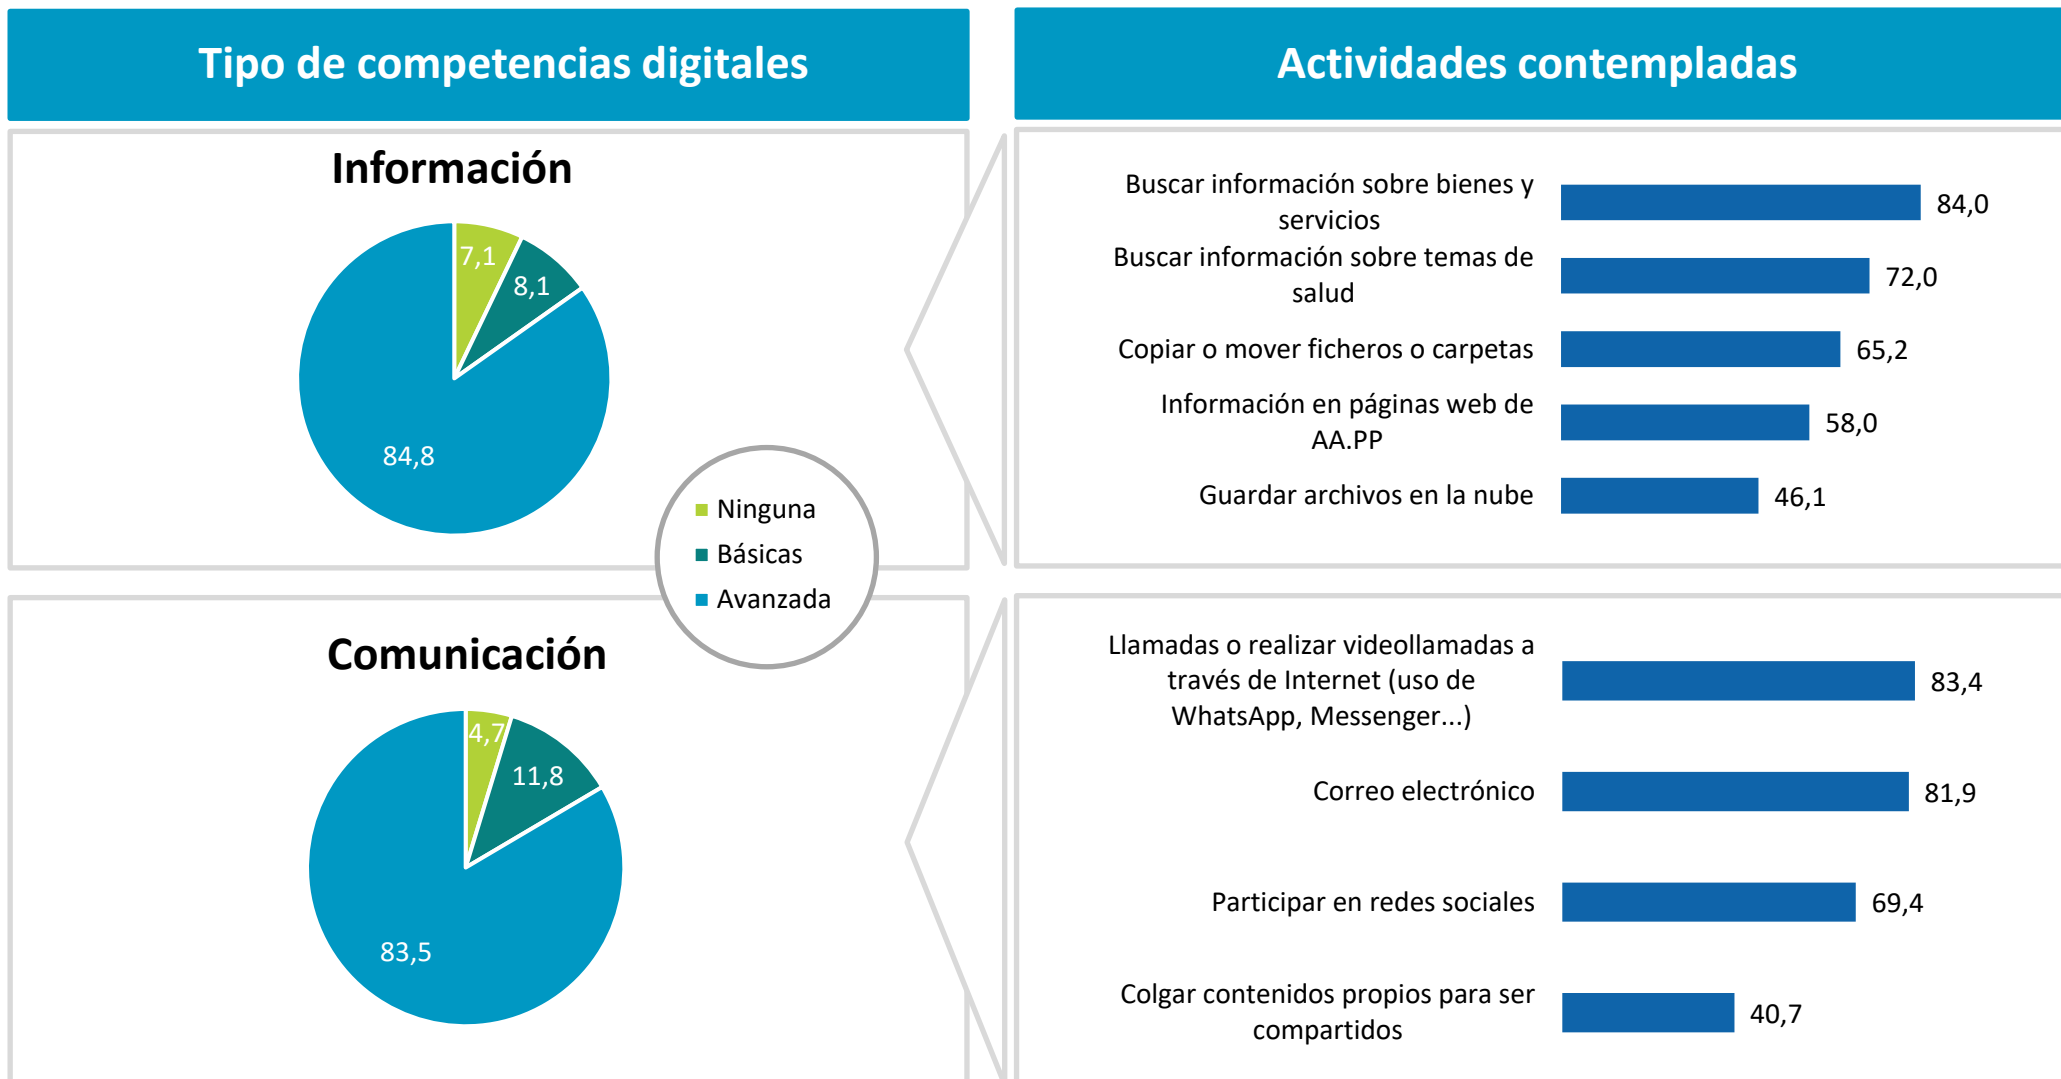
Tipo de competencias digitales

Actividades contempladas

Información

7,1
8,1
84,8

Ninguna
Básicas
Avanzada

Buscar información sobre bienes y servicios 84,0
Buscar información sobre temas de salud 72,0
Copiar o mover ficheros o carpetas 65,2
Información en páginas web de AA.PP 58,0
Guardar archivos en la nube 46,1

Comunicación

4,7
11,8
83,5

Llamadas o realizar videollamadas a través de Internet (uso de WhatsApp, Messenger...) 83,4
Correo electrónico 81,9
Participar en redes sociales 69,4
Colgar contenidos propios para ser compartidos 40,7